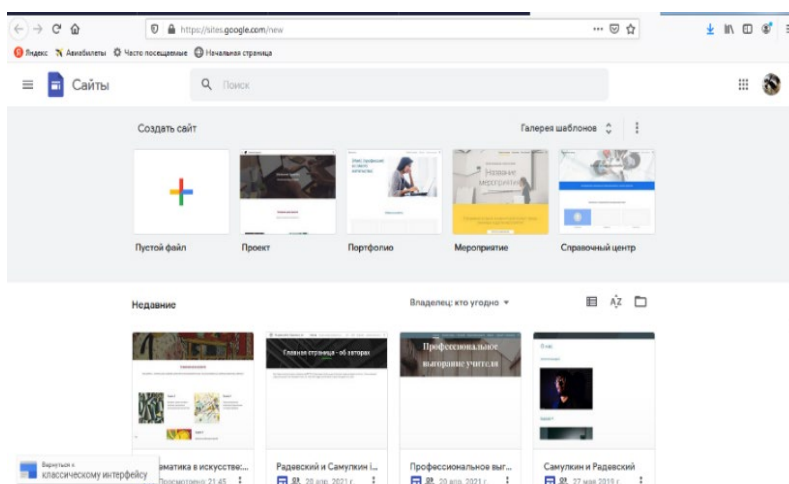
https://sites.google.com/new

Яндекс Авиабилеты Часто посещаемые Начальная страница

Сайты

Поиск

Создать сайт

Галерея шаблонов

Пустой файл

Проект

Портфолио

Мероприятие

Справочный центр

Название мероприятия

Недавние

Владелец: кто угодно

Главная страница - об авторах

Профессиональное выгорание учителя

Вернуться к классическому интерфейсу

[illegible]матика в искусстве:...

Просмотрено 21:45

Радевский и Самулкин (...

20 апр. 2021 г.

Профессиональное выг...

20 апр. 2021 г.

Самулкин и Радевский

27 мая 2019 г.